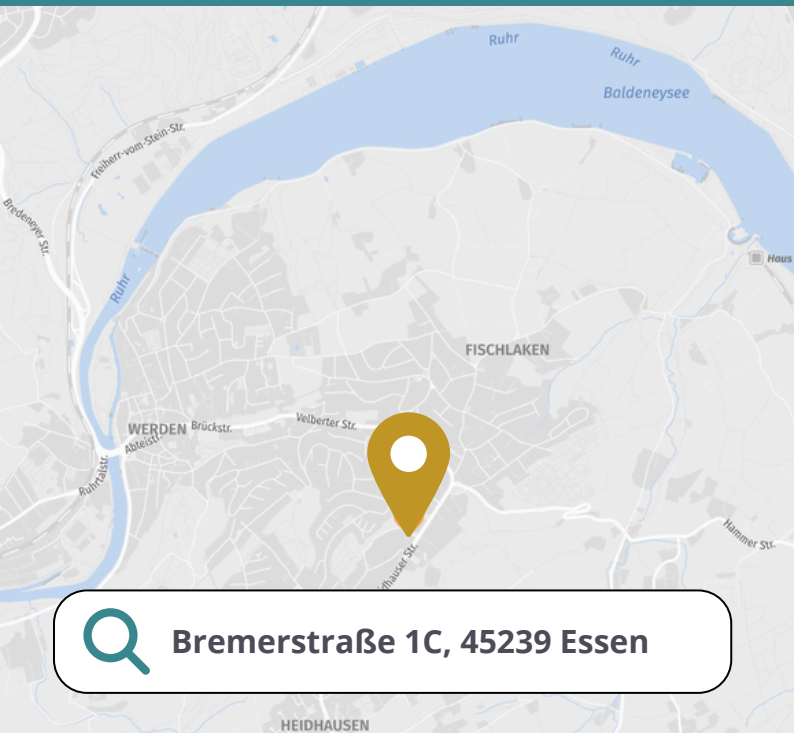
Ruhr
Ruhr
Baldeneysee
Freiherr-vom-Stein-Str.
Bredeneyer Str.
Ruhr
Haus
FISCHLAKEN
WERDEN
Brückstr.
Velberter Str.
Abteistr.
Ruhrtalstr.
Hammer Str.
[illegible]hauser Str.
Bremerstraße 1C, 45239 Essen
HEIDHAUSEN